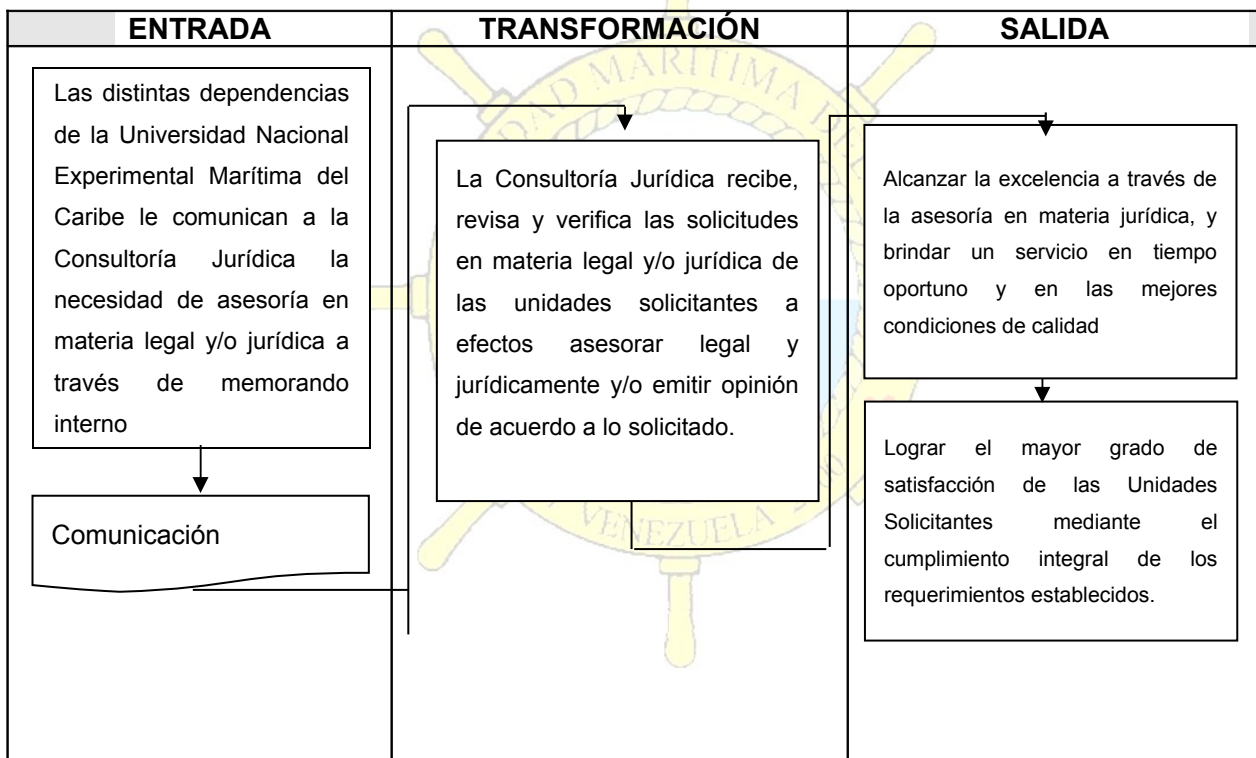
| ENTRADA | TRANSFORMACIÓN | SALIDA |
|---|---|---|
| Las distintas dependencias de la Universidad Nacional Experimental Marítima del Caribe le comunican a la Consultoría Jurídica la necesidad de asesoría en materia legal y/o jurídica a través de memorando interno | La Consultoría Jurídica recibe, revisa y verifica las solicitudes en materia legal y/o jurídica de las unidades solicitantes a efectos asesorar legal y jurídicamente y/o emitir opinión de acuerdo a lo solicitado. | Alcanzar la excelencia a través de la asesoría en materia jurídica, y brindar un servicio en tiempo oportuno y en las mejores condiciones de calidad |
| Comunicación | | Lograr el mayor grado de satisfacción de las Unidades Solicitantes mediante el cumplimiento integral de los requerimientos establecidos. |

MARITIMA

VENEZUELA